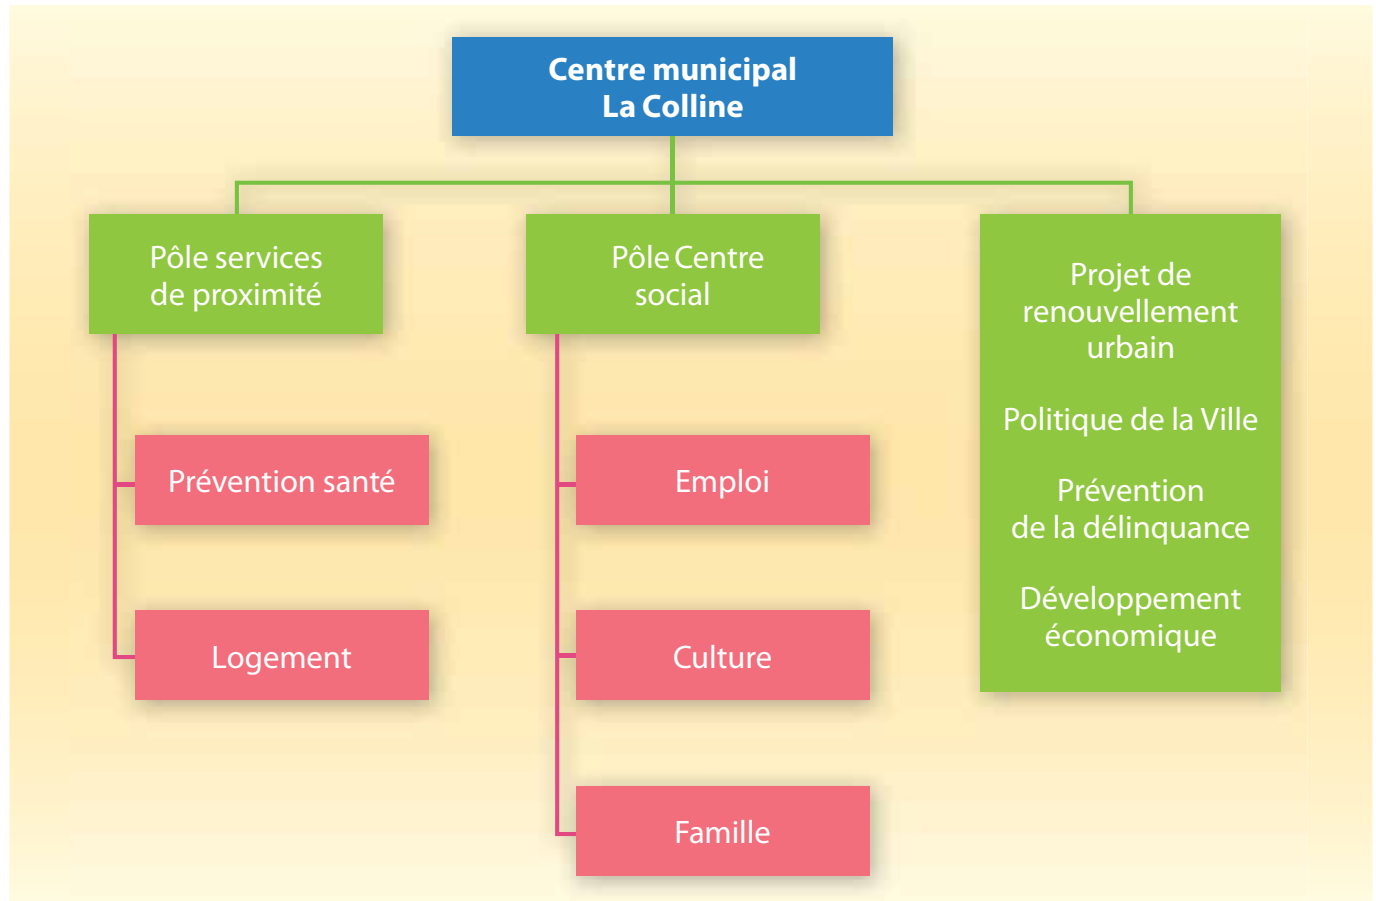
Centre municipal
La Colline

Pôle services de proximité

Prévention santé

Logement

Pôle Centre social

Emploi

Culture

Famille

Projet de renouvellement urbain

Politique de la Ville

Prévention de la délinquance

Développement économique